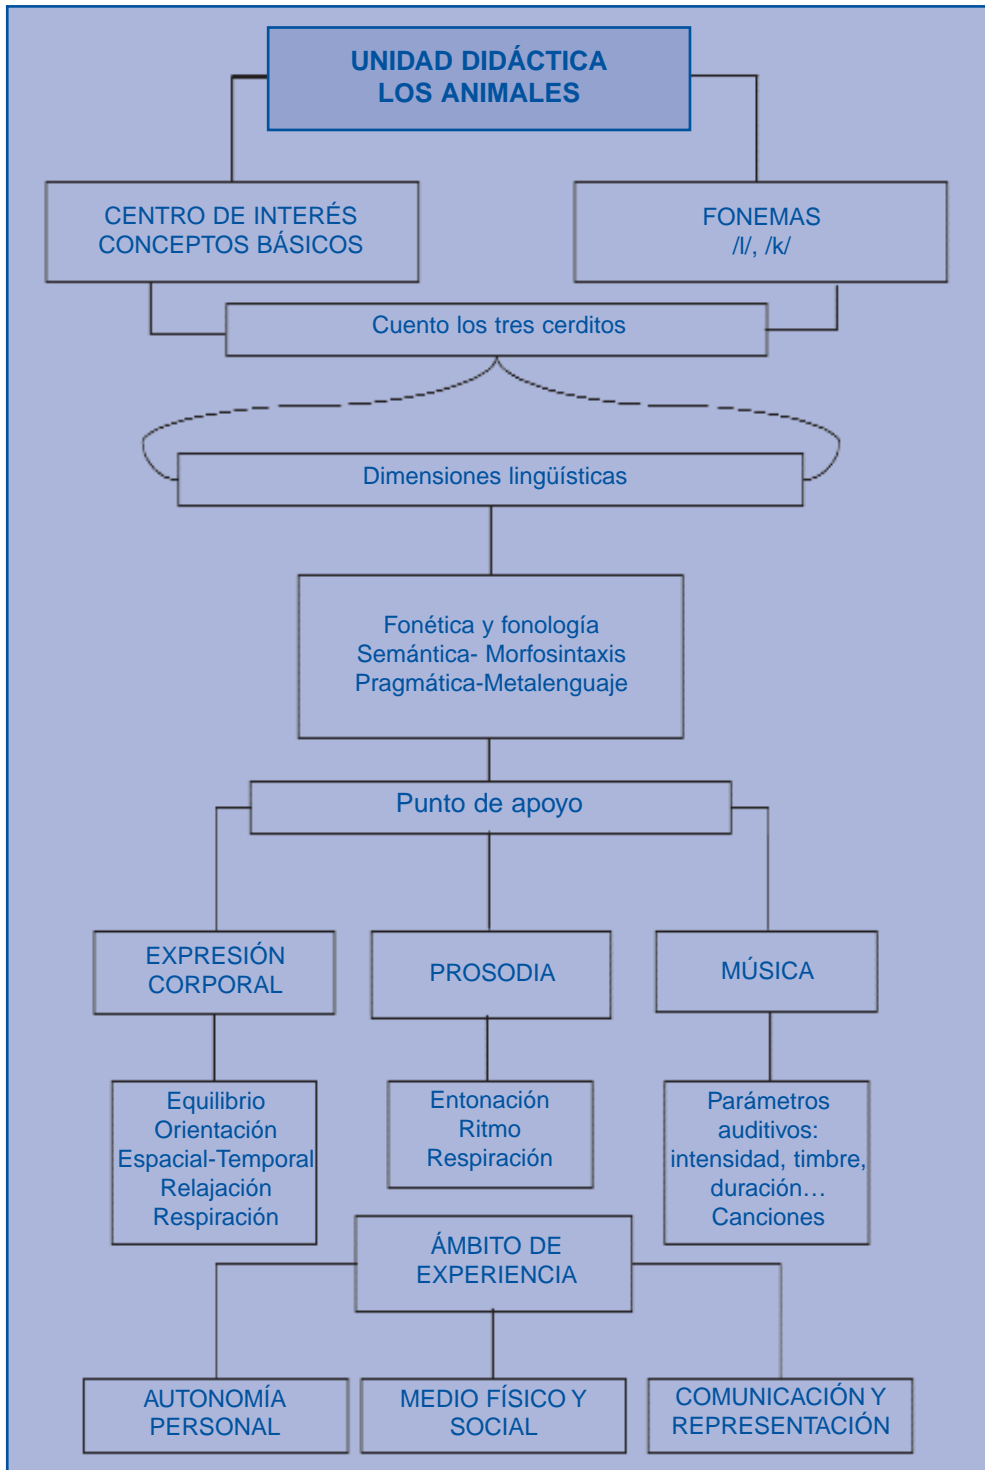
UNIDAD DIDÁCTICA
LOS ANIMALES

CENTRO DE INTERÉS
CONCEPTOS BÁSICOS

FONEMAS
/l/, /k/

Cuento los tres cerditos

Dimensiones lingüísticas

Fonética y fonología
Semántica- Morfosintaxis
Pragmática-Metalenguaje

Punto de apoyo

EXPRESIÓN CORPORAL

PROSODIA

MÚSICA

Equilibrio
Orientación
Espacial-Temporal
Relajación
Respiración

Entonación
Ritmo
Respiración

Parámetros auditivos: intensidad, timbre, duración…
Canciones

ÁMBITO DE EXPERIENCIA

AUTONOMÍA PERSONAL

MEDIO FÍSICO Y SOCIAL

COMUNICACIÓN Y REPRESENTACIÓN